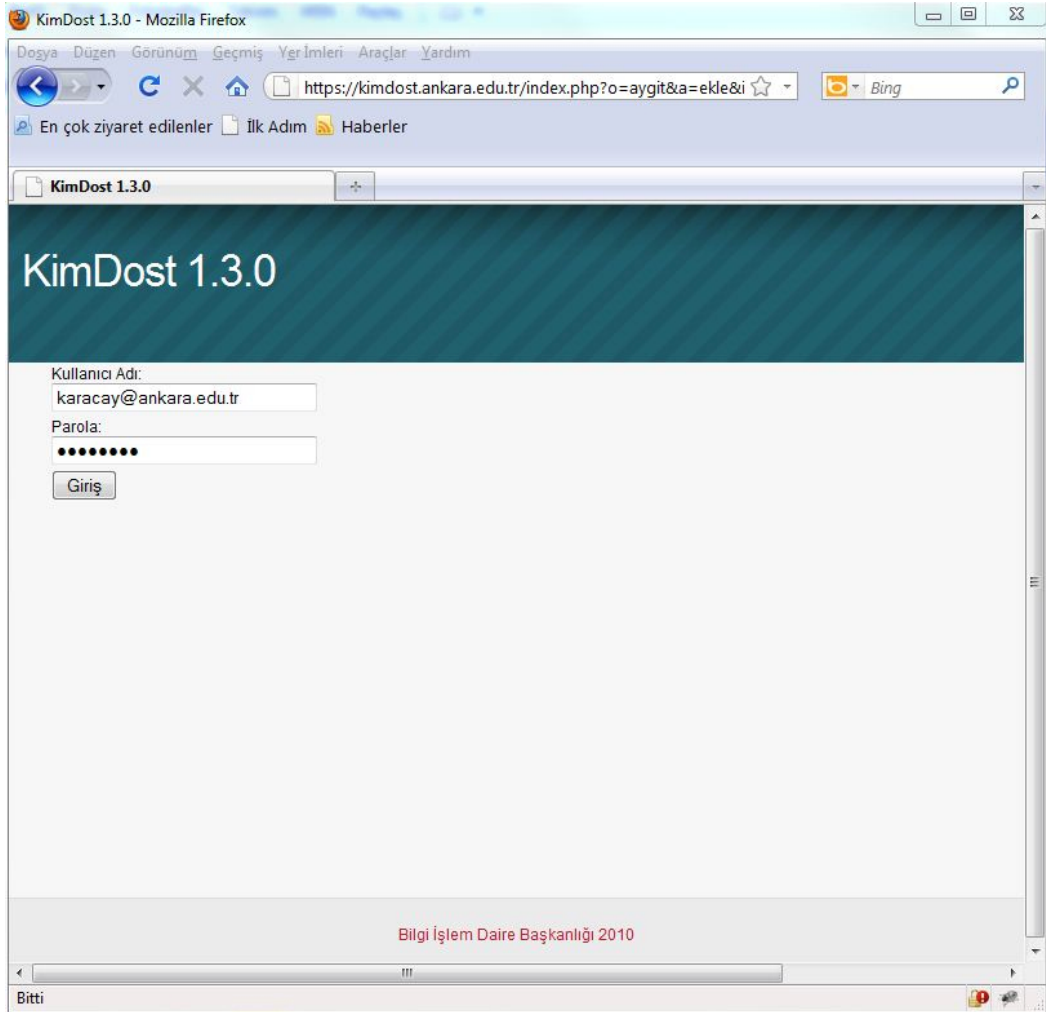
KimDost 1.3.0 - Mozilla Firefox

Dosya Düzen Görünüm Geçmiş Yer İmleri Araçlar Yardım

https://kimdost.ankara.edu.tr/index.php?o=aygit&a=ekle&i

Bing

En çok ziyaret edilenler İlk Adım Haberler

KimDost 1.3.0

KimDost 1.3.0

Kullanıcı Adı:

karacay@ankara.edu.tr

Parola:

••••••••

Giriş

Bilgi İşlem Daire Başkanlığı 2010

Bitti